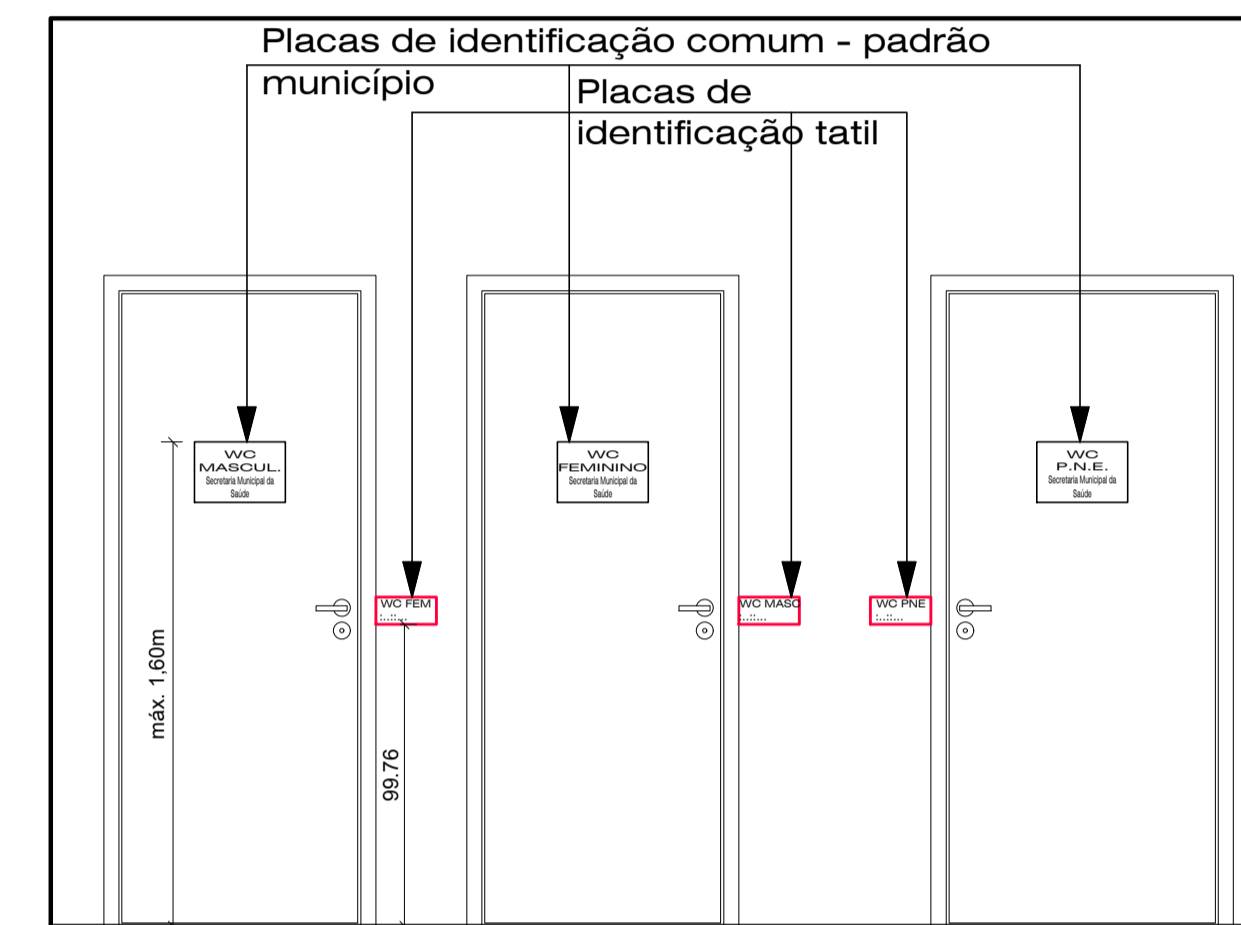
Placas de identificação comum - padrão município

Placas de identificação tatil

WC MASCUL.
Secretaria Municipal da Saúde

WC FEMININO
Secretaria Municipal da Saúde

WC P.N.E.
Secretaria Municipal da Saúde

WC FEM

WC MASC

WC PNE

máx. 1,60m

99.76